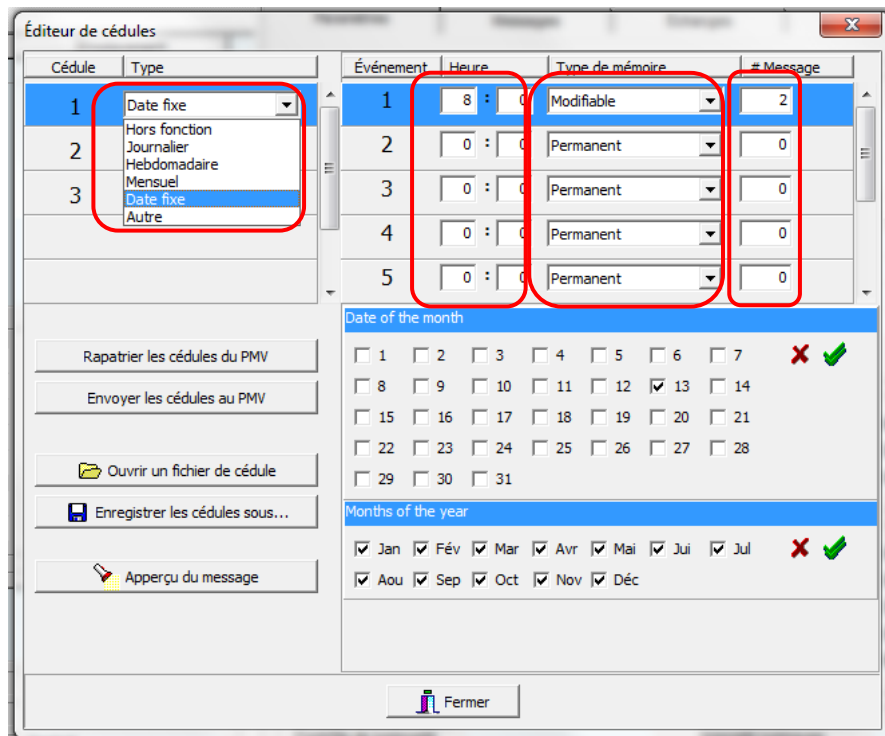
Éditeur de cédules

| Cédule | Type |
|---|---|
| 1 | Date fixe |
| 2 | |
| 3 | |

Hors fonction
Journalier
Hebdomadaire
Mensuel
Date fixe
Autre

| Événement | Heure | | Type de mémoire | # Message |
|---|---|---|---|---|
| 1 | 8 | : 0 | Modifiable | 2 |
| 2 | 0 | : 0 | Permanent | 0 |
| 3 | 0 | : 0 | Permanent | 0 |
| 4 | 0 | : 0 | Permanent | 0 |
| 5 | 0 | : 0 | Permanent | 0 |

Rapatrier les cédules du PMV

Envoyer les cédules au PMV

Ouvrir un fichier de cédule

Enregistrer les cédules sous...

Apperçu du message

Date of the month

1 2 3 4 5 6 7
8 9 10 11 12 13 14
15 16 17 18 19 20 21
22 23 24 25 26 27 28
29 30 31

Months of the year

Jan Fév Mar Avr Mai Jui Jul
Aou Sep Oct Nov Déc

Fermer